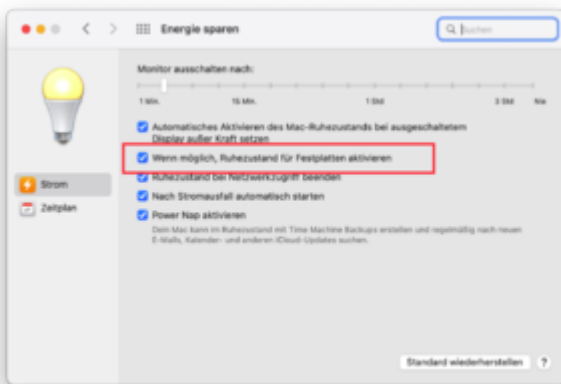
Energie sparen

Suchen

Monitor ausschalten nach:

1 Min. 15 Min. 1 Std. 3 Std. Nie

Automatisches Aktivieren des Mac-Ruhezustands bei ausgeschaltetem Display außer Kraft setzen

Wenn möglich, Ruhezustand für Festplatten aktivieren

Ruhezustand bei Netzwerkzugriff beenden

Nach Stromausfall automatisch starten

Power Nap aktivieren

Dein Mac kann im Ruhezustand mit Time Machine Backups erstellen und regelmäßig nach neuen E-Mails, Kalender- und anderen iCloud-Updates suchen.

Strom

Zeitplan

Standard wiederherstellen

?